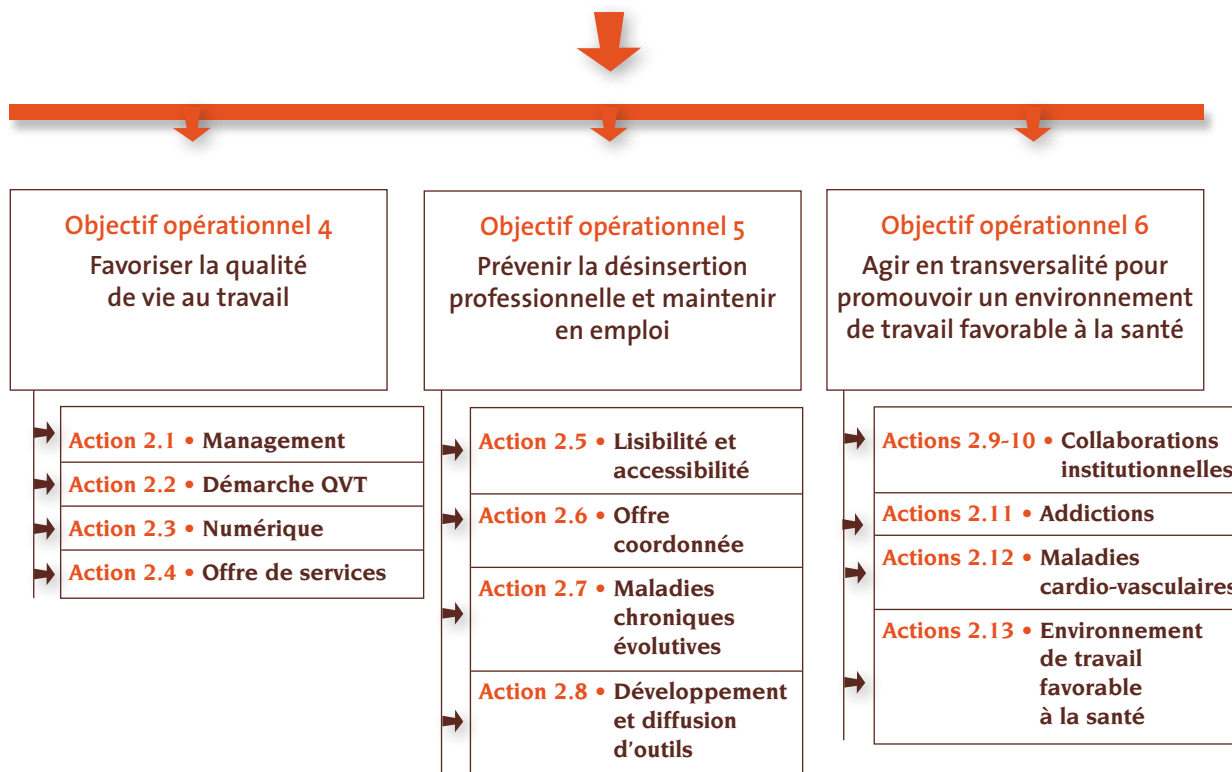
Objectif opérationnel 4
Favoriser la qualité de vie au travail

Action 2.1 • Management
Action 2.2 • Démarche QVT
Action 2.3 • Numérique
Action 2.4 • Offre de services

Objectif opérationnel 5
Prévenir la désinsertion professionnelle et maintenir en emploi

Action 2.5 • Lisibilité et accessibilité
Action 2.6 • Offre coordonnée
Action 2.7 • Maladies chroniques évolutives
Action 2.8 • Développement et diffusion d'outils

Objectif opérationnel 6
Agir en transversalité pour promouvoir un environnement de travail favorable à la santé

Actions 2.9-10 • Collaborations institutionnelles
Actions 2.11 • Addictions
Actions 2.12 • Maladies cardio-vasculaires
Actions 2.13 • Environnement de travail favorable à la santé